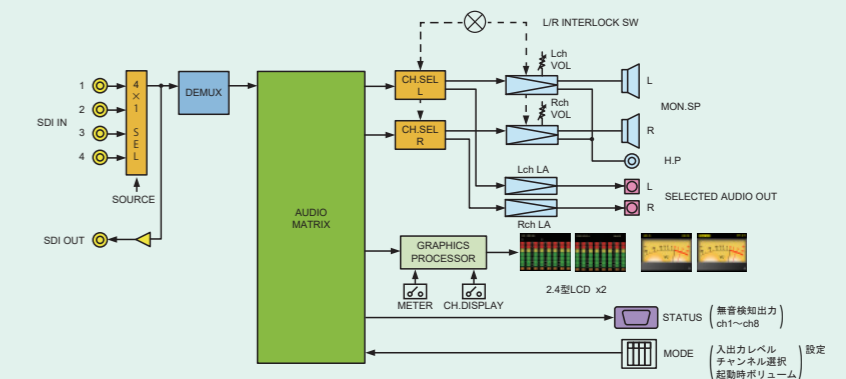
L/R INTERLOCK SW

1
2
3
4
SDI IN

4
×
1
SEL

SOURCE

SDI OUT

DEMUX

AUDIO
MATRIX

CH.SEL
L

CH.SEL
R

Lch
VOL

Rch
VOL

L
R
MON.SP

H.P

Lch LA
Rch LA

L
R
SELECTED AUDIO OUT

GRAPHICS
PROCESSOR

METER
CH.DISPLAY

2.4型LCD x2

STATUS
無音検知出力
ch1〜ch8

MODE
入出力レベル
チャンネル選択
起動時ボリューム
設定